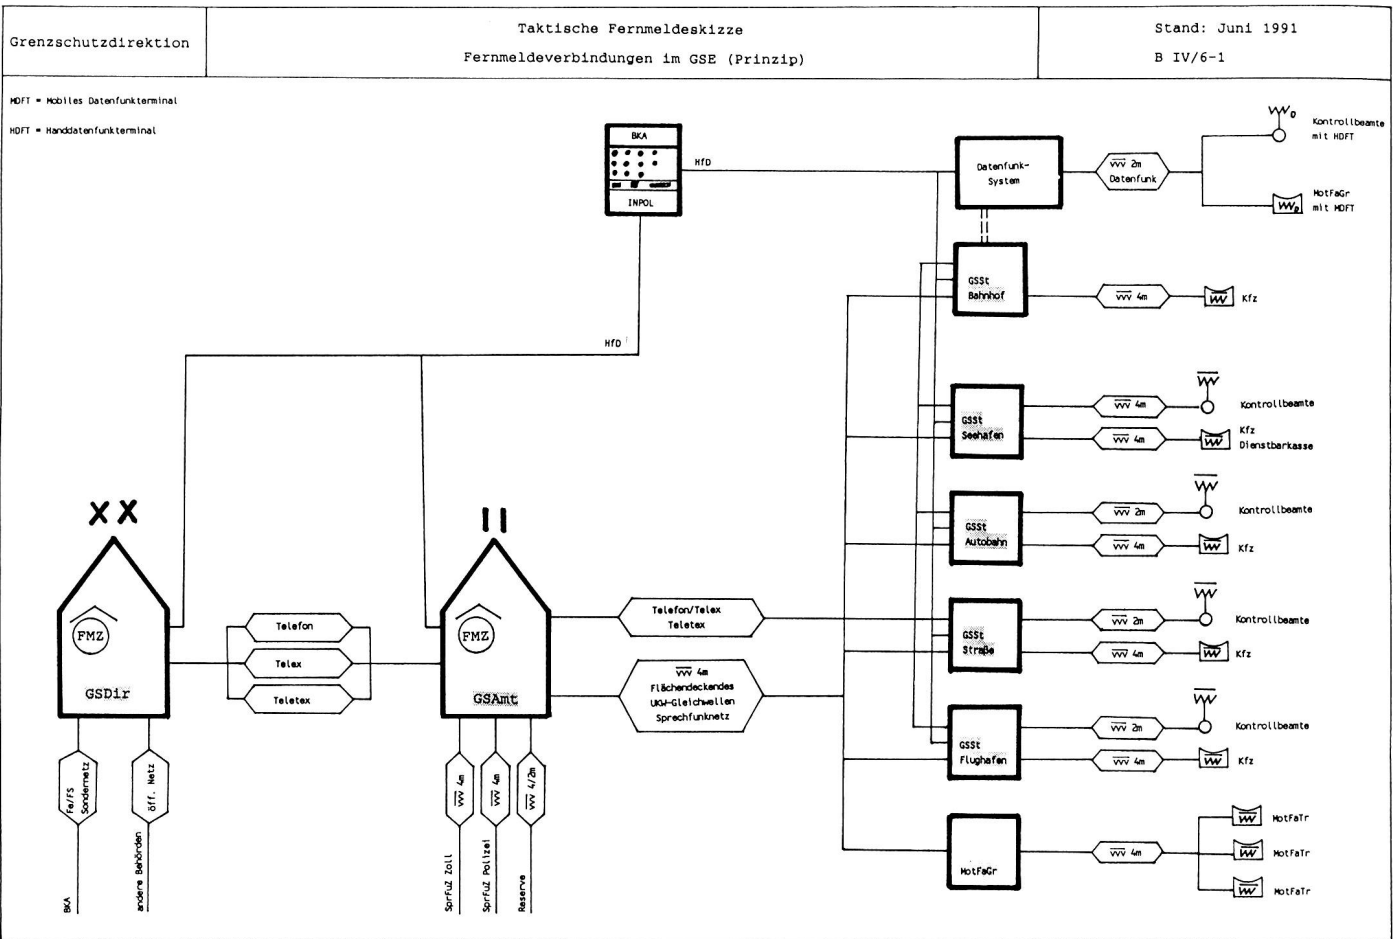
Grenzschutzdirektion

Taktische Fernmeldeskizze

Fernmeldeverbindungen im GSE (Prinzip)

Stand: Juni 1991

B IV/6-1

MDFT = Mobiles Datenfunkterminal

HDFT = Handdatenfunkterminal

BKA

INPOL

HfD

HfD

Datenfunk-System

2m Datenfunk

Kontrollbeamte mit HDFT

HotFaGr mit MDFT

GSSt Bahnhof

4m

Kfz

GSSt Seehafen

4m

Kontrollbeamte

4m

Kfz Dienstbarkasse

GSSt Autobahn

2m

Kontrollbeamte

4m

Kfz

GSSt Straße

2m

Kontrollbeamte

4m

Kfz

GSSt Flughafen

2m

Kontrollbeamte

4m

Kfz

HotFaGr

4m

HotFaTr

HotFaTr

HotFaTr

XX

FMZ

GSDir

Telefon

Telex

Teletex

II

FMZ

GSAmt

Telefon/Telex Teletex

4m Flächendeckendes UKW-Gleichwellen Sprechfunknetz

Fe/FS Sondernetz

öff. Netz

BKA

andere Behörden

4m

4m

4/2m

SprFuZ Zoll

SprFuZ Polizei

Reserve